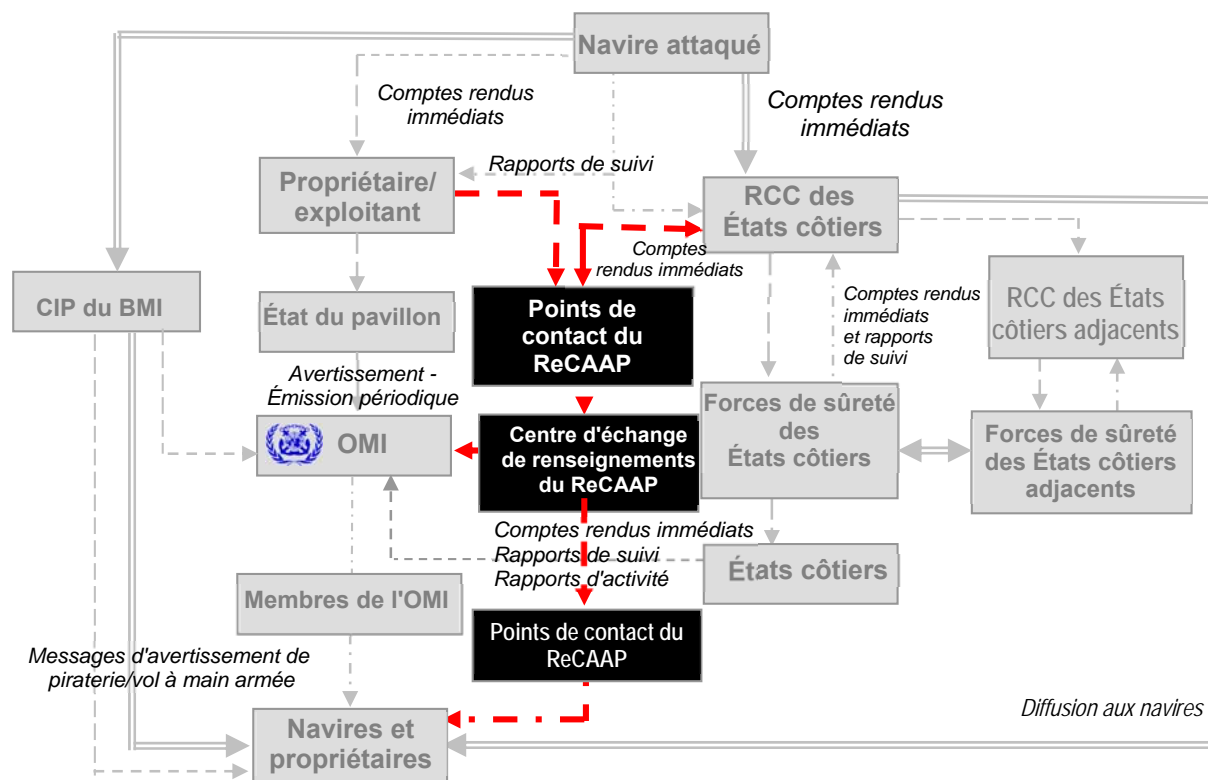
Navire attaqué

Comptes rendus immédiats

Comptes rendus immédiats

Rapports de suivi

Propriétaire/ exploitant

RCC des États côtiers

Comptes rendus immédiats

CIP du BMI

État du pavillon

Points de contact du ReCAAP

Comptes rendus immédiats et rapports de suivi

RCC des États côtiers adjacents

Avertissement - Émission périodique

OMI

Centre d'échange de renseignements du ReCAAP

Forces de sûreté des États côtiers

Forces de sûreté des États côtiers adjacents

Comptes rendus immédiats
Rapports de suivi
Rapports d'activité

États côtiers

Membres de l'OMI

Points de contact du ReCAAP

Messages d'avertissement de piraterie/vol à main armée

Diffusion aux navires

Navires et propriétaires